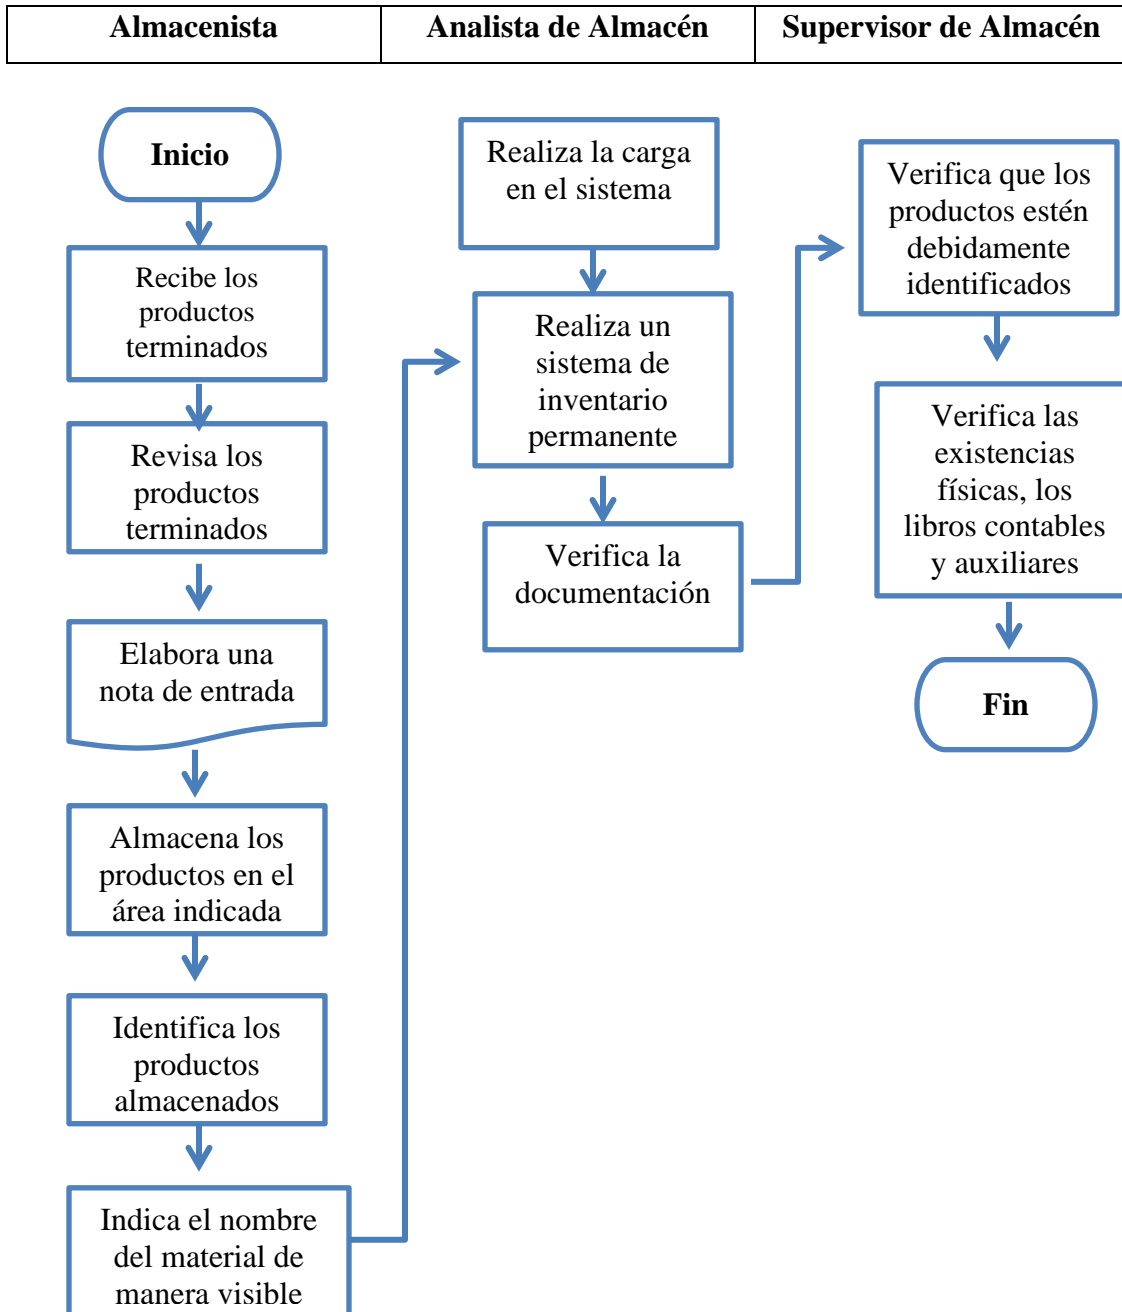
| Almacenista | Analista de Almacén | Supervisor de Almacén |
|---|---|---|

Inicio

Recibe los productos terminados

Revisa los productos terminados

Elabora una nota de entrada

Almacena los productos en el área indicada

Identifica los productos almacenados

Indica el nombre del material de manera visible

Realiza la carga en el sistema

Realiza un sistema de inventario permanente

Verifica la documentación

Verifica que los productos estén debidamente identificados

Verifica las existencias físicas, los libros contables y auxiliares

Fin